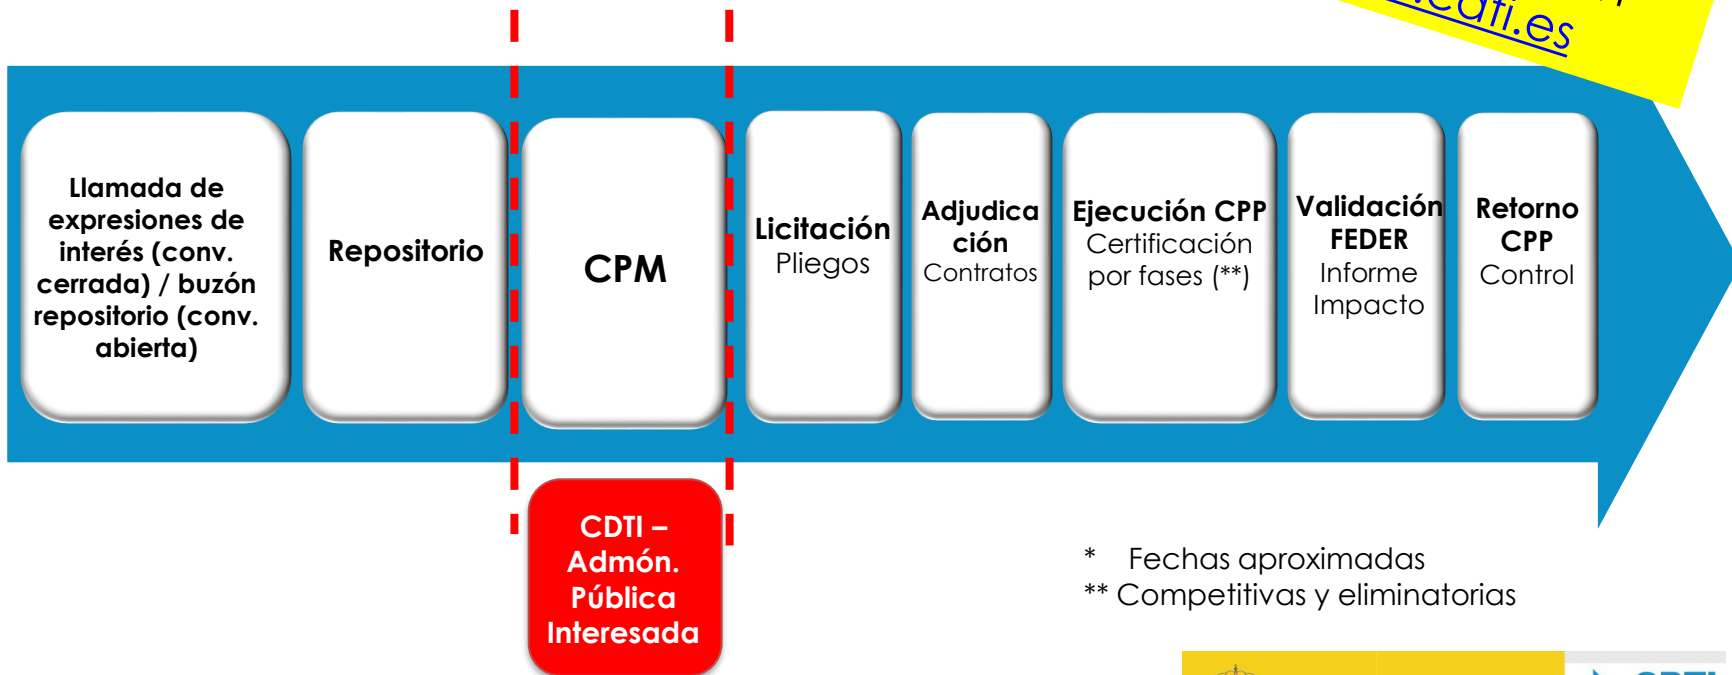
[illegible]cdti.es

Llamada de expresiones de interés (conv. cerrada) / buzón repositorio (conv. abierta)

Repositorio

CPM

Licitación
Pliegos

Adjudicación
Contratos

Ejecución CPP
Certificación por fases (**)

Validación FEDER
Informe Impacto

Retorno CPP
Control

CDTI – Admón. Pública Interesada

* Fechas aproximadas
** Competitivas y eliminatorias